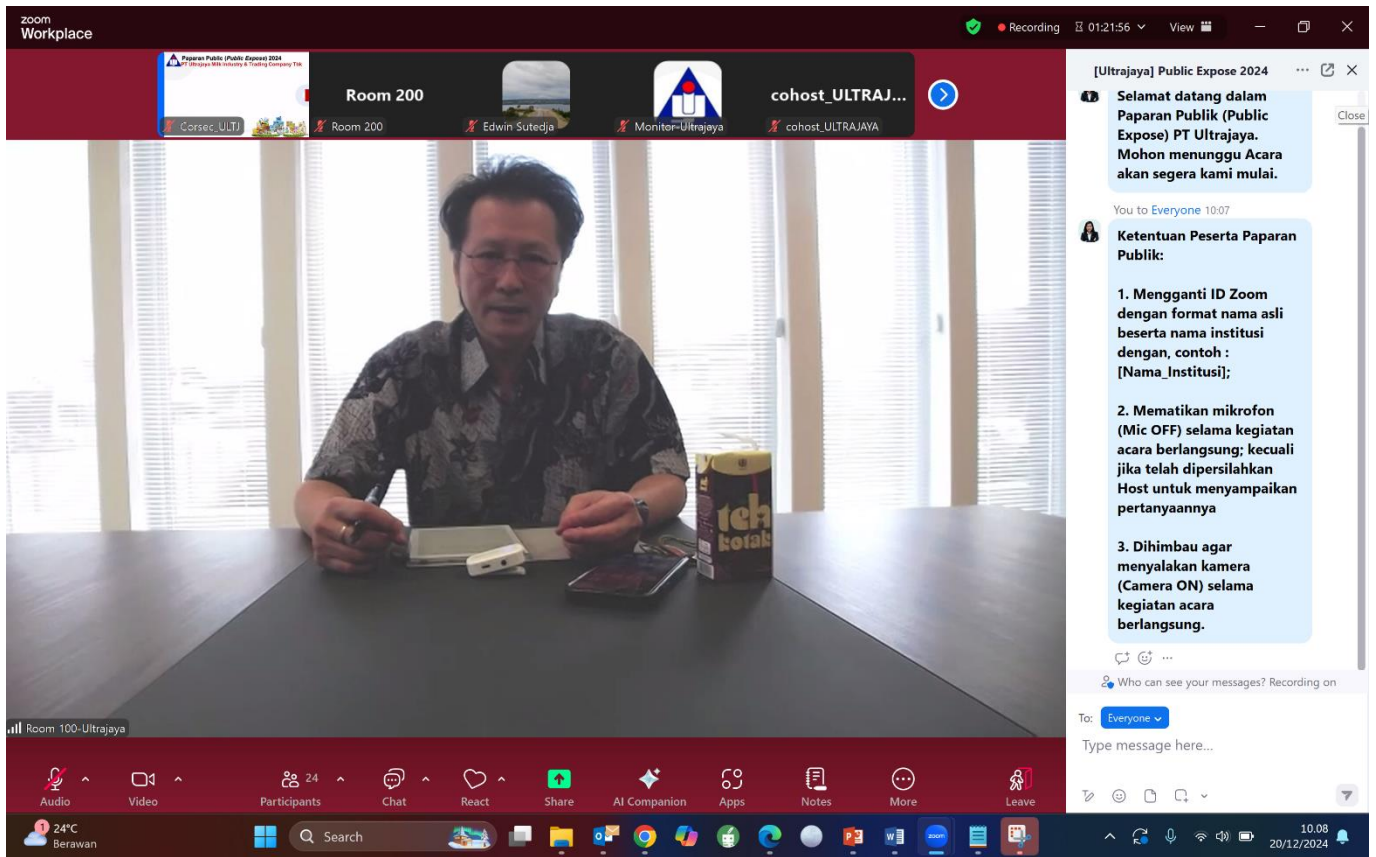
zoom Workplace

Recording 01:21:56 View

Paparan Public (Public Expose) 2024
PT Ultrajaya Milk Industry & Trading Company Tbk

Corsec_ULTJ

Room 200
Room 200

Edwin Sutedja

Monitor-Ultrajaya

cohost_ULTRAJ...
cohost_ULTRAJAYA

teh kotak

Room 100-Ultrajaya

Audio Video 24 Participants Chat React Share AI Companion Apps Notes More Leave

[Ultrajaya] Public Expose 2024

Close

Selamat datang dalam Paparan Publik (Public Expose) PT Ultrajaya. Mohon menunggu Acara akan segera kami mulai.

You to Everyone 10:07

Ketentuan Peserta Paparan Publik:

1. Mengganti ID Zoom dengan format nama asli beserta nama institusi dengan, contoh : [Nama_Institusi];

2. Mematikan mikrofon (Mic OFF) selama kegiatan acara berlangsung; kecuali jika telah dipersilahkan Host untuk menyampaikan pertanyaannya

3. Dihimbau agar menyalakan kamera (Camera ON) selama kegiatan acara berlangsung.

Who can see your messages? Recording on

To: Everyone

Type message here...

1 24°C Berawan

Search

10.08
20/12/2024